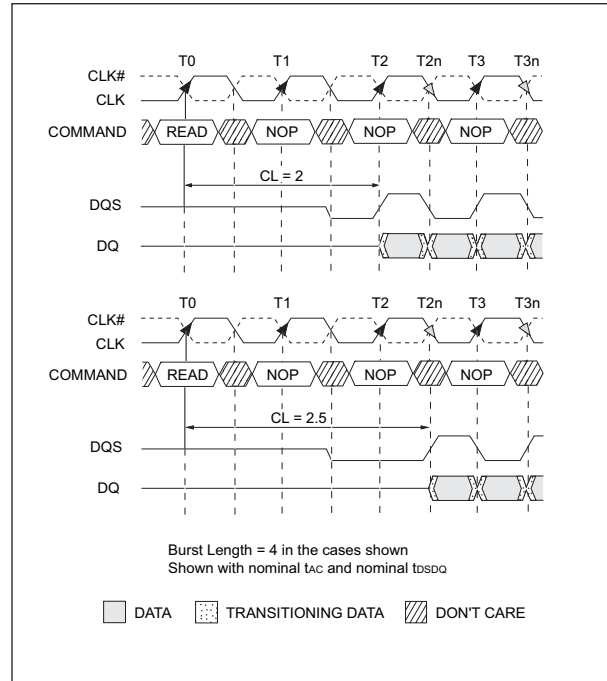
T0 T1 T2 T2n T3 T3n

CLK#
CLK

COMMAND READ NOP NOP NOP

CL = 2

DQS

DQ

T0 T1 T2 T2n T3 T3n

CLK#
CLK

COMMAND READ NOP NOP NOP

CL = 2.5

DQS

DQ

Burst Length = 4 in the cases shown
Shown with nominal $t_{AC}$ and nominal $t_{DSDQ}$

DATA TRANSITIONING DATA DON'T CARE